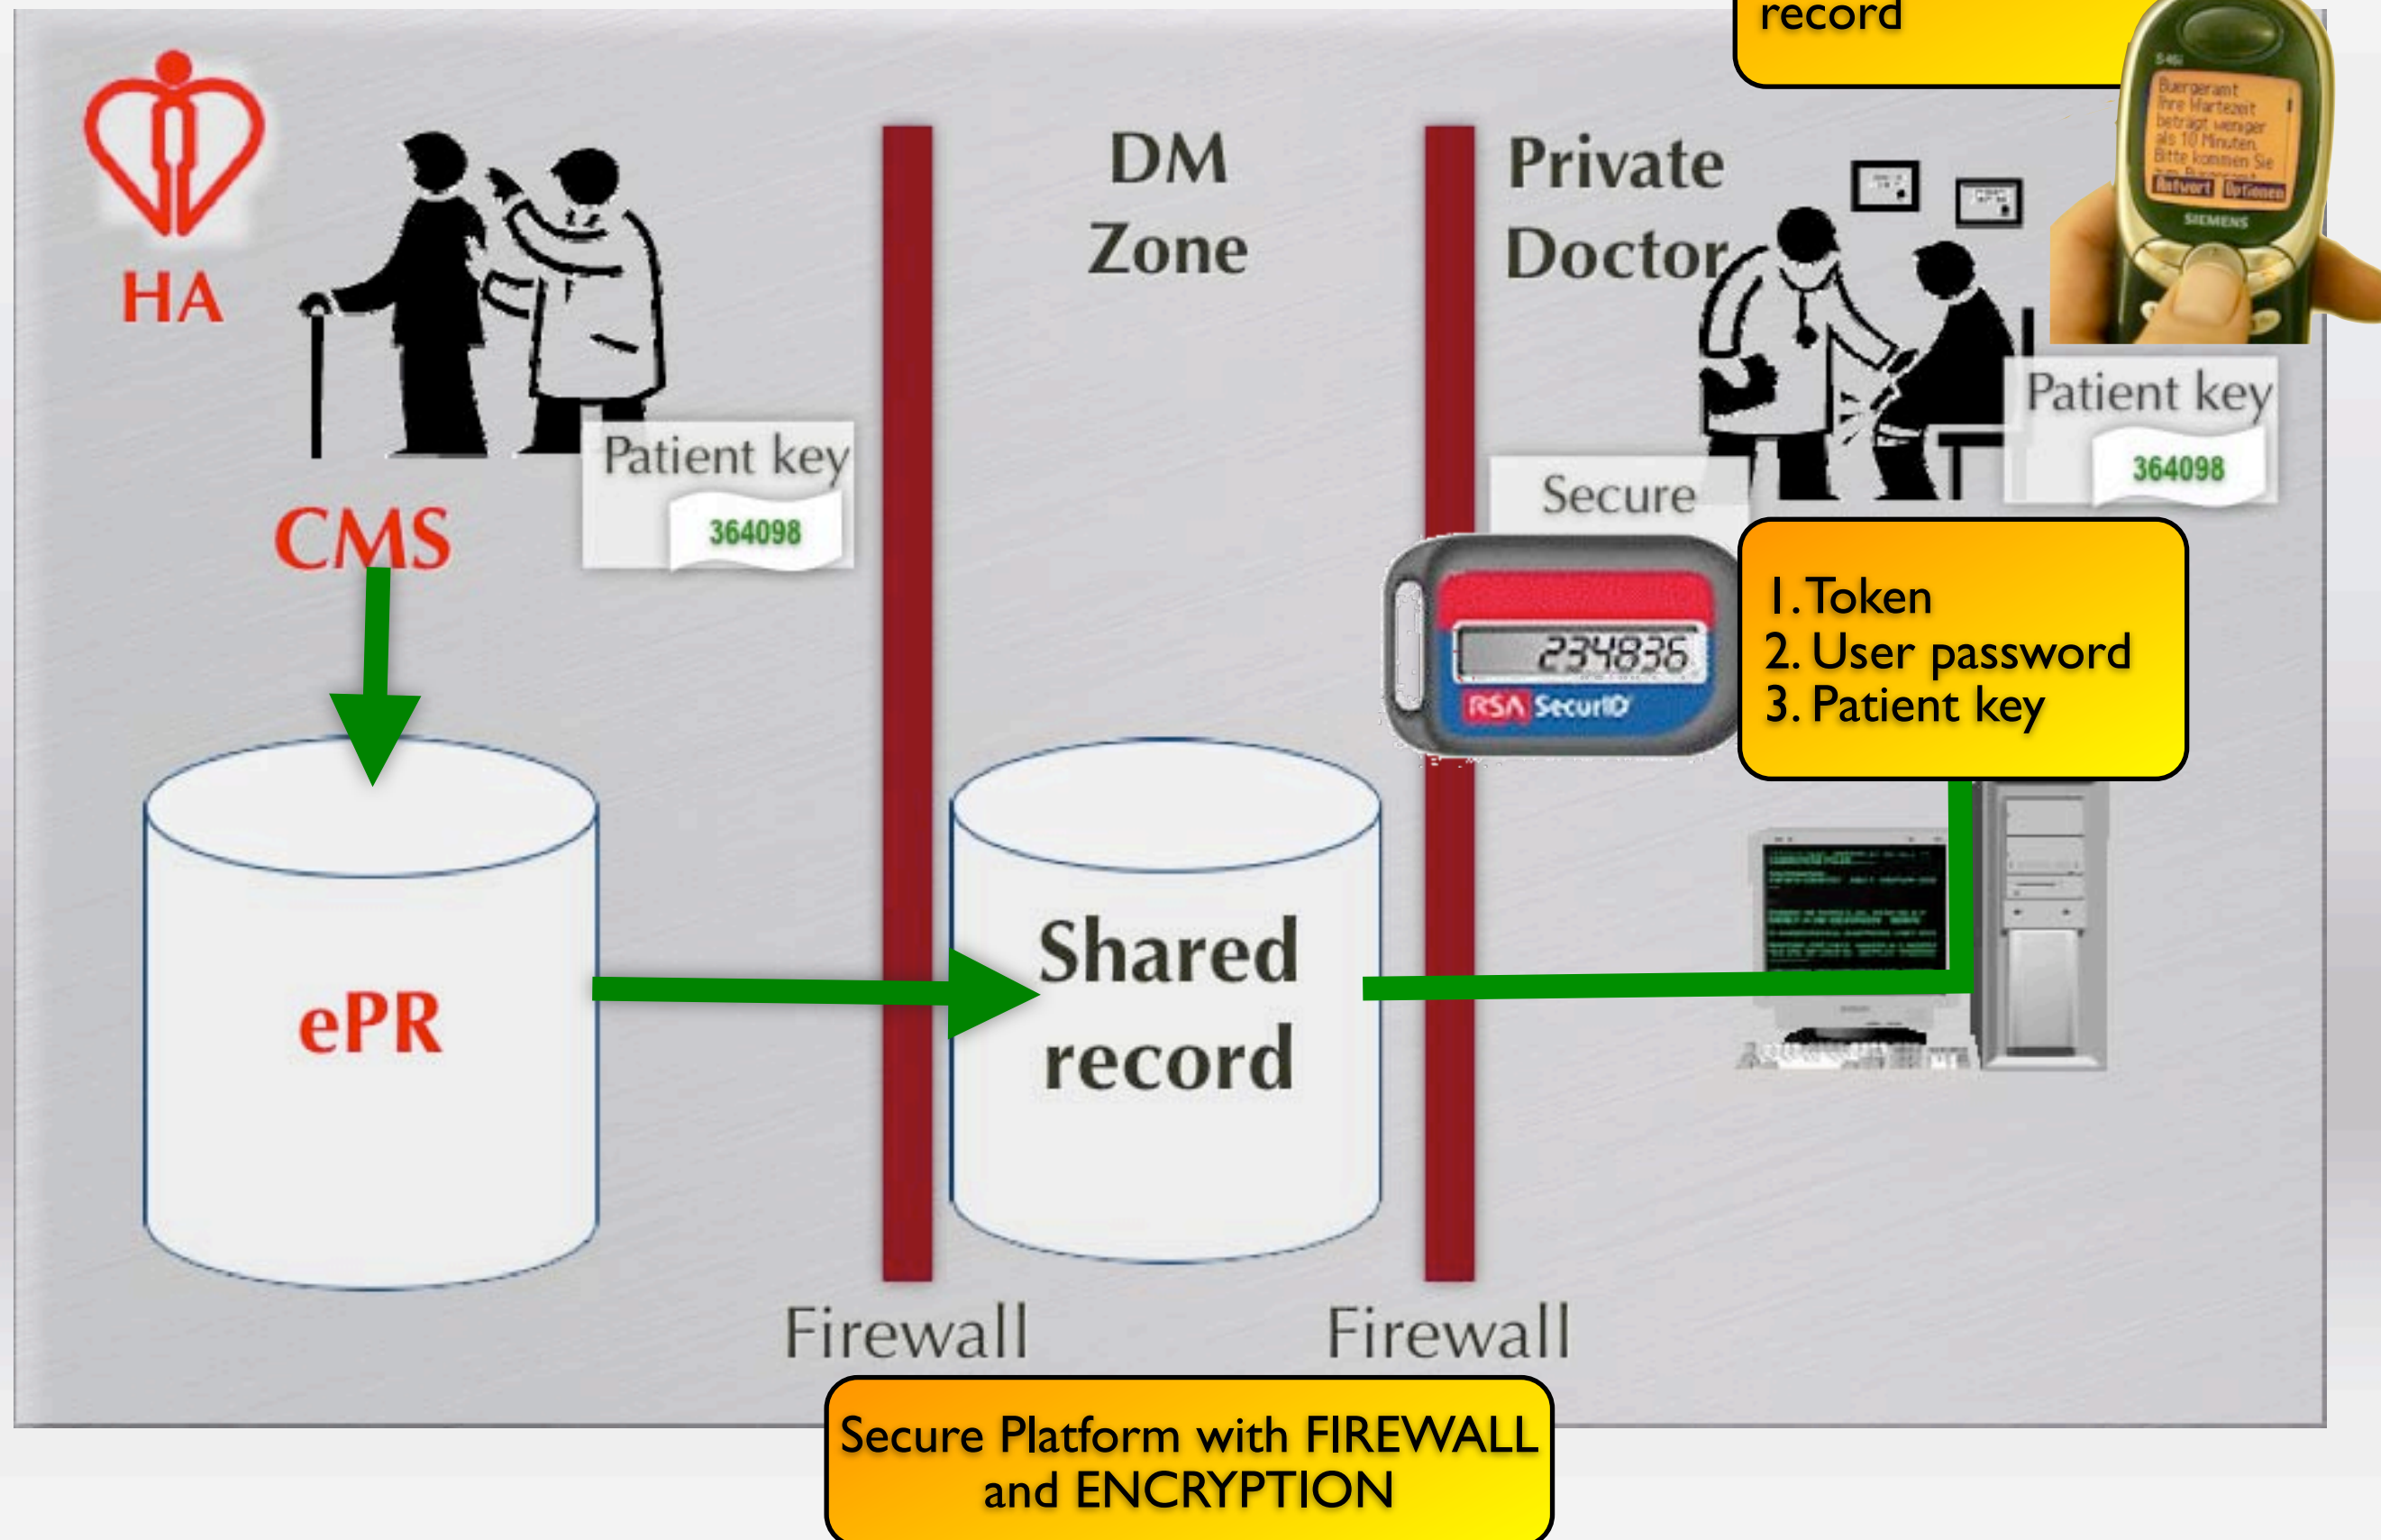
record

HA

CMS

Patient key
364098

DM Zone

Private Doctor

Buergeramt
Ihre Wartezeit
betragt weniger
als 10 Minuten.
Bitte kommen Sie
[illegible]
Antwort Optionen
SIEMENS

Patient key
364098

Secure

234836
RSA SecurID

1. Token
2. User password
3. Patient key

ePR

Shared record

Firewall

Firewall

Secure Platform with FIREWALL and ENCRYPTION